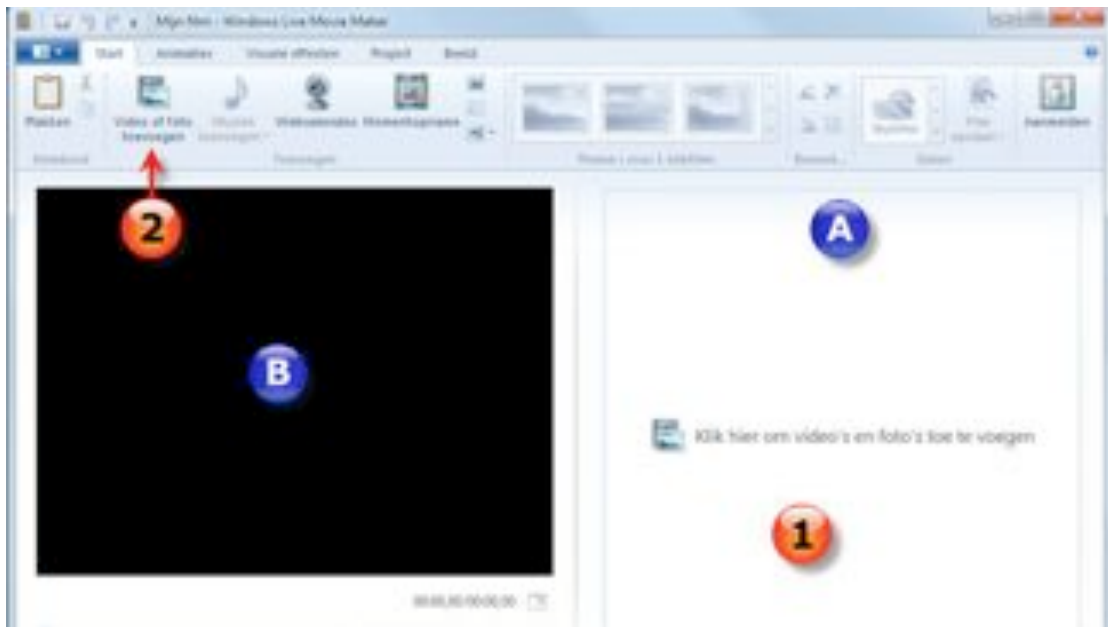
Mijn film - Windows Live Movie Maker

Start
Animaties
Visuele effecten
Project
Beeld

Plakken
Klembord
Video of foto toevoegen
Muziek toevoegen
Webcamvideo
Momentopname
Toevoegen
Thema's voor 1 klikfilm
Bewerk...
Opslaan
Film opslaan
Aanmelden
Delen

2
A
B
Klik hier om video's en foto's toe te voegen
1

00:00,00/00:00,00